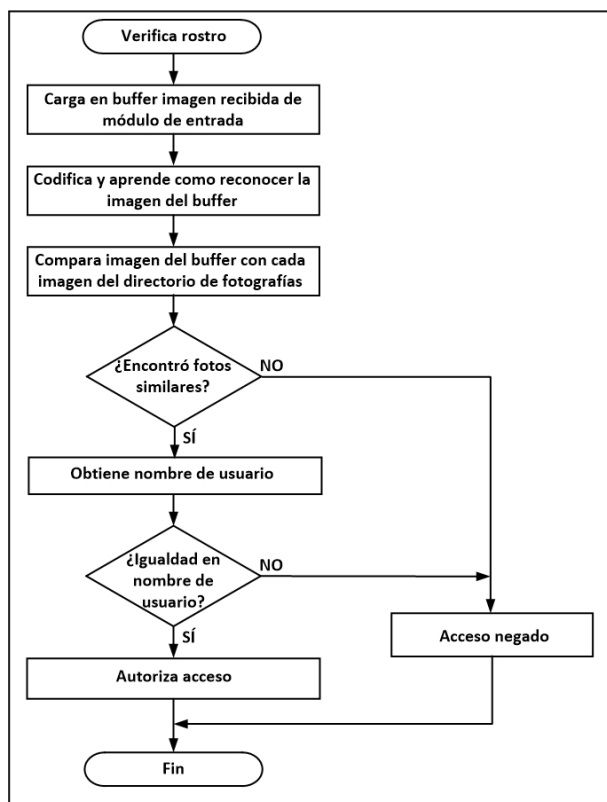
Verifica rostro

Carga en buffer imagen recibida de módulo de entrada

Codifica y aprende como reconocer la imagen del buffer

Compara imagen del buffer con cada imagen del directorio de fotografías

¿Encontró fotos similares?

NO

SÍ

Obtiene nombre de usuario

¿Igualdad en nombre de usuario?

NO

SÍ

Acceso negado

Autoriza acceso

Fin